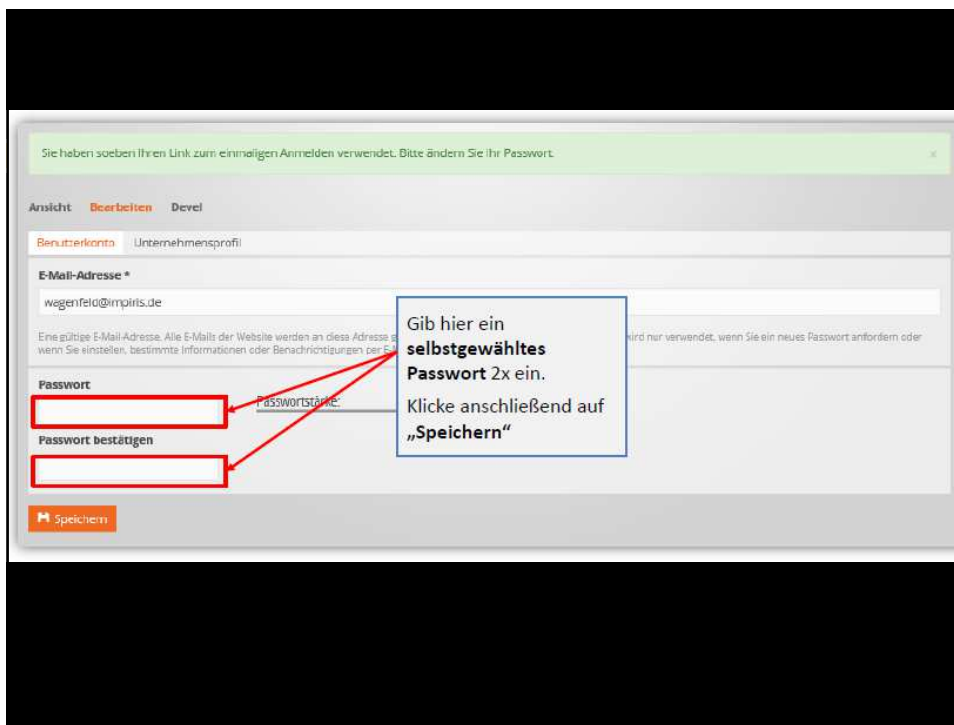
Sie haben soeben Ihren Link zum einmaligen Anmelden verwendet. Bitte ändern Sie Ihr Passwort.

×

Ansicht Bearbeiten Devel

Benutzerkonto Unternehmensprofil

E-Mail-Adresse *

wagenfeld@impiris.de

Eine gültige E-Mail-Adresse. Alle E-Mails der Website werden an diese Adresse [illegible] wird nur verwendet, wenn Sie ein neues Passwort anfordern oder wenn Sie einstellen, bestimmte Informationen oder Benachrichtigungen per E-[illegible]

Gib hier ein **selbstgewähltes Passwort** 2x ein.

Klicke anschließend auf **„Speichern“**

Passwort

Passwortstärke:

Passwort bestätigen

Speichern